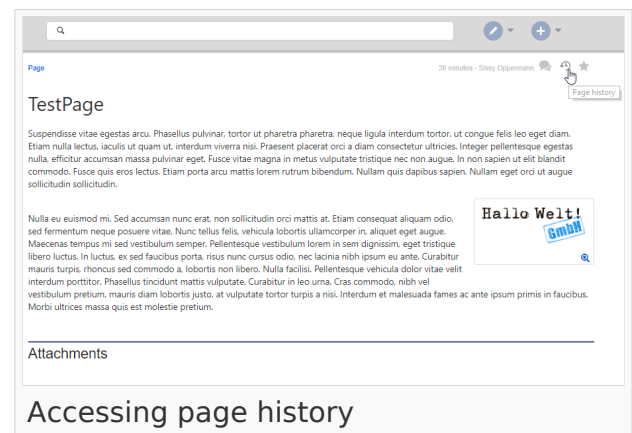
Page

20 minutes - Sissy Oppermann

Page history

TestPage

Suspendisse vitae egestas arcu. Phasellus pulvinar, tortor ut pharetra pharetra, neque ligula interdum tortor, ut congue felis leo eget diam. Etiam nulla lectus, iaculis ut quam ut, interdum viverra nisi. Praesent placerat orci a diam consectetur ultricies. Integer pellentesque egestas nulla, efficitur accumsan massa pulvinar eget. Fusce vitae magna in metus vulputate tristique nec non augue. In non sapien ut elit blandit commodo. Fusce quis eros lectus. Etiam porta arcu mattis lorem rutrum bibendum. Nullam quis dapibus sapien. Nullam eget orci ut augue sollicitudin sollicitudin.

Hallo Welt! GmbH

Nulla eu euismod mi. Sed accumsan nunc erat, non sollicitudin orci mattis at. Etiam consequat aliquam odio, sed fermentum neque posuere vitae. Nunc tellus felis, vehicula lobortis ullamcorper in, aliquet eget augue. Maecenas tempus mi sed vestibulum semper. Pellentesque vestibulum lorem in sem dignissim, eget tristique libero luctus. In luctus, ex sed faucibus porta, risus nunc cursus odio, nec lacinia nibh ipsum eu ante. Curabitur mauris turpis, rhoncus sed commodo a, lobortis non libero. Nulla facilisi. Pellentesque vehicula dolor vitae velit interdum porttitor. Phasellus tincidunt mattis vulputate. Curabitur in leo urna. Cras commodo, nibh vel vestibulum pretium, mauris diam lobortis justo, at vulputate tortor turpis a nisi. Interdum et malesuada fames ac ante ipsum primis in faucibus. Morbi ultrices massa quis est molestie pretium.

Attachments

Accessing page history